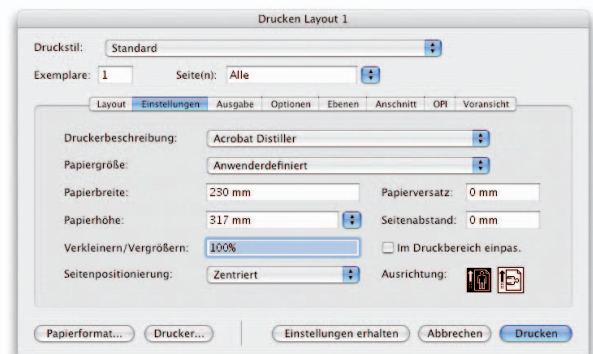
Drucken Layout 1

Druckstil: Standard

Exemplare: 1 Seite(n): Alle

Layout | Einstellungen | Ausgabe | Optionen | Ebenen | Anschnitt | OPI | Voransicht

Druckerbeschreibung: Acrobat Distiller

Papiergröße: Anwenderdefiniert

Papierbreite: 230 mm

Papierversatz: 0 mm

Papierhöhe: 317 mm

Seitenabstand: 0 mm

Verkleinern/Vergrößern: 100%

Im Druckbereich einpas.

Seitenpositionierung: Zentriert

Ausrichtung:

Papierformat... | Drucker... | Einstellungen erhalten | Abbrechen | Drucken